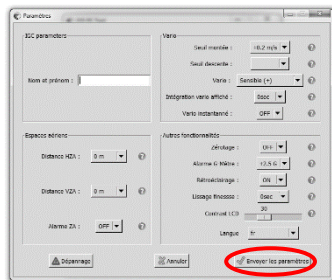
Paramètres

IGC parameters

Nom et prénom :

Vario

Seuil montée : +0.2 m/s

Seuil descente :

Vario : Sensible (+)

Intégration vario affiché : 8sec

Vario instantané : OFF

Espaces aériens

Distance HZA : 0 m

Distance VZA : 0 m

Alarme ZA : OFF

Autres fonctionnalités

Zérotage : OFF

Alarme G Mètre : 12.5 G

Rétroéclairage : ON

Lissage finesses : 8sec

Contrast LCD 30

Langue fr

Dépannage

Annuler

Envoyer les paramètres